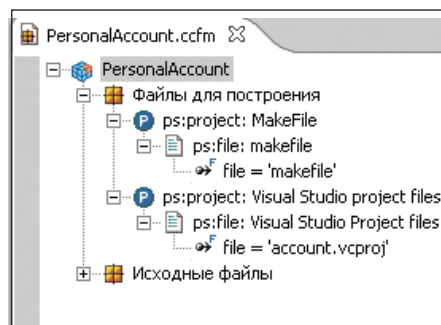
PersonalAccount.ccfm ☒

PersonalAccount
Файлы для построения
ps:project: MakeFile
ps:file: makefile
file = 'makefile'
ps:project: Visual Studio project files
ps:file: Visual Studio Project files
file = 'account.vcproj'
Исходные файлы